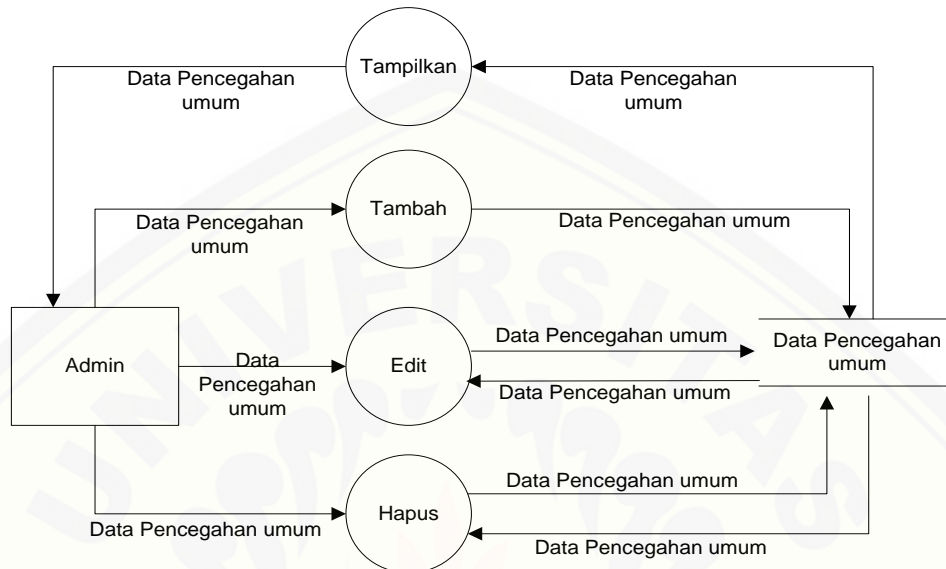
Tampilkan

Data Pencegahan umum

Data Pencegahan umum

Tambah

Data Pencegahan umum

Data Pencegahan umum

Admin

Data Pencegahan umum

Edit

Data Pencegahan umum

Data Pencegahan umum

Data Pencegahan umum

Hapus

Data Pencegahan umum

Data Pencegahan umum

Data Pencegahan umum